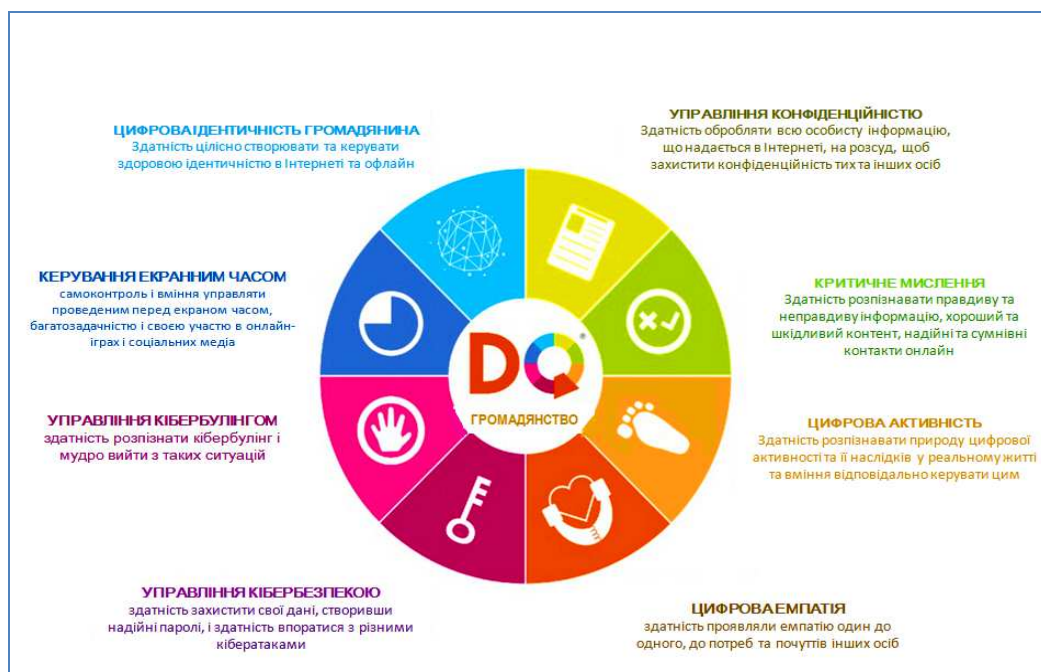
ЦИФРОВАІДЕНТИЧНІСТЬ ГРОМАДЯНИНА
Здатність цілісно створювати та керувати здоровою ідентичністю в Інтернеті та офлайн

УПРАВЛІННЯ КОНФІДЕНЦІЙНІСТЮ
Здатність обробляти всю особисту інформацію, що надається в Інтернеті, на розсуд, щоб захистити конфіденційність тих та інших осіб

КЕРУВАННЯ ЕКРАННИМ ЧАСОМ
самоконтроль і вміння управляти проведеним перед екраном часом, багатозадачністю і своєю участю в онлайн-іграх і соціальних медіа

КРИТИЧНЕ МИСЛЕННЯ
Здатність розпізнавати правдиву та неправдиву інформацію, хороший та шкідливий контент, надійні та сумнівні контакти онлайн

DQ
ГРОМАДЯНСТВО

УПРАВЛІННЯ КІБЕРБУЛІНГОМ
здатність розпізнати кібербулінг і мудро вийти з таких ситуацій

ЦИФРОВА АКТИВНІСТЬ
Здатність розпізнавати природу цифрової активності та її наслідків у реальному житті та вміння відповідально керувати цим

УПРАВЛІННЯ КІБЕРБЕЗПЕКОЮ
здатність захистити свої дані, створивши надійні паролі, і здатність впоратися з різними кібератаками

ЦИФРОВАЕМПАТІЯ
здатність проявляли емпатію один до одного, до потреб та почуттів інших осіб